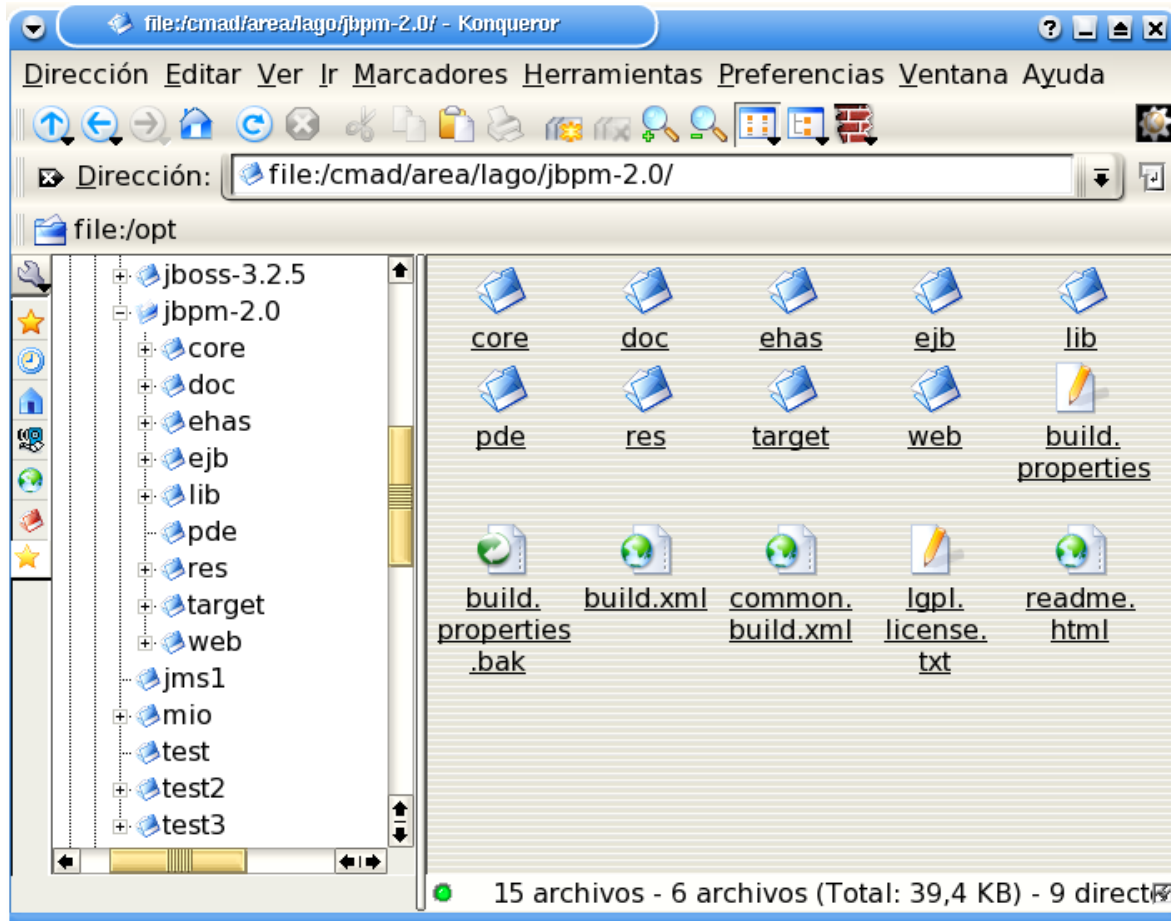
file:/cmad/area/lago/jbpm-2.0/ - Konqueror

Dirección Editar Ver Ir Marcadores Herramientas Preferencias Ventana Ayuda

Dirección: file:/cmad/area/lago/jbpm-2.0/

file:/opt

jboss-3.2.5
jbpm-2.0
core
doc
ehas
ejb
lib
pde
res
target
web
jms1
mio
test
test2
test3

core
doc
ehas
ejb
lib
pde
res
target
web
build.properties
build.properties.bak
build.xml
common.build.xml
lgpl.license.txt
readme.html

15 archivos - 6 archivos (Total: 39,4 KB) - 9 direct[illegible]